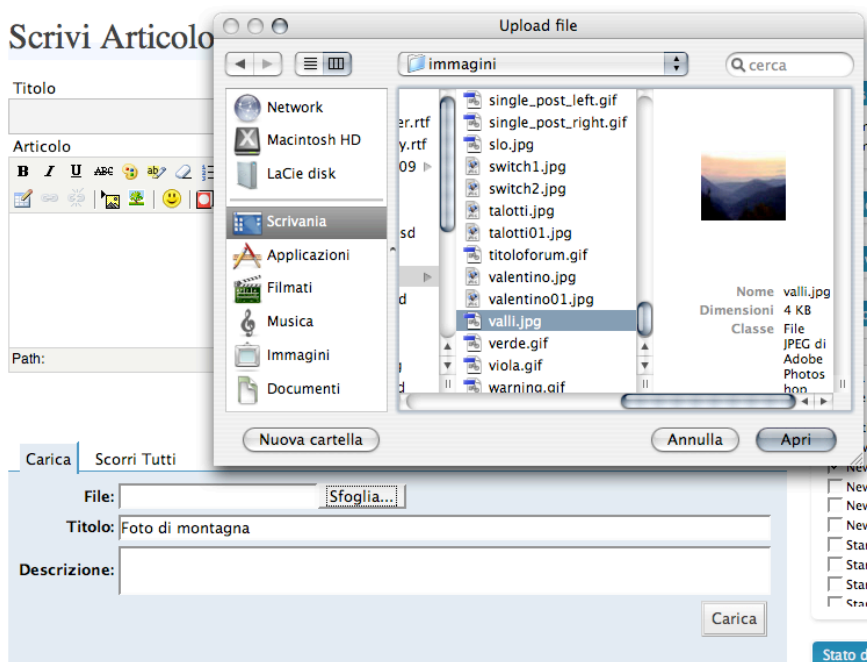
Scrivi Articolo

Titolo

Articolo

Path:

Upload file

immagini

cerca

Network
Macintosh HD
LaCie disk
Scrivania
Applicazioni
Filmati
Musica
Immagini
Documenti

er.rtf
y.rtf
09
sd
d

single_post_left.gif
single_post_right.gif
slo.jpg
switch1.jpg
switch2.jpg
talotti.jpg
titolo01.jpg
titoloforum.gif
valentino.jpg
valentino01.jpg
valli.jpg
verde.gif
viola.gif
warning.gif

Nome valli.jpg
Dimensioni 4 KB
Classe File JPEG di Adobe Photoshop

Nuova cartella

Annulla

Apri

Carica
Scorri Tutti

File:
Sfoglia...
Titolo: Foto di montagna
Descrizione:

Carica

New
New
New
New
Star
Star
Star
Star

Stato d